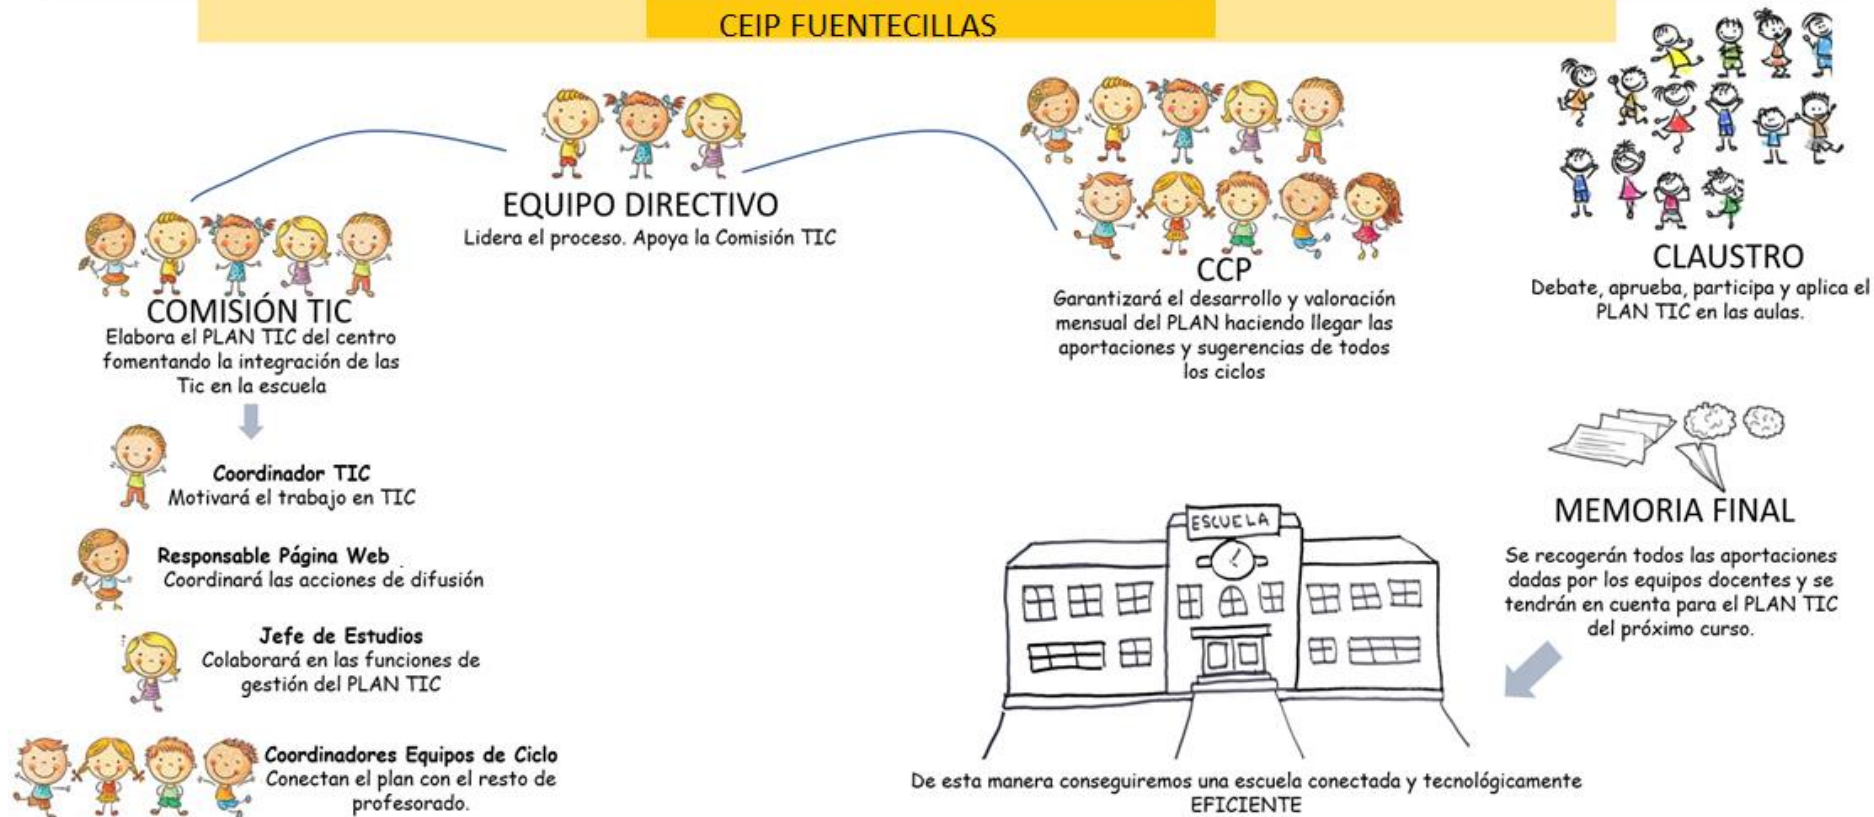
CEIP FUENTECILLAS

EQUIPO DIRECTIVO
Lidera el proceso. Apoya la Comisión TIC

COMISIÓN TIC
Elabora el PLAN TIC del centro fomentando la integración de las Tic en la escuela

Coordinador TIC
Motivará el trabajo en TIC

Responsable Página Web
Coordinará las acciones de difusión

Jefe de Estudios
Colaborará en las funciones de gestión del PLAN TIC

Coordinadores Equipos de Ciclo
Conectan el plan con el resto de profesorado.

CCP
Garantizará el desarrollo y valoración mensual del PLAN haciendo llegar las aportaciones y sugerencias de todos los ciclos

CLAUSTRO
Debate, aprueba, participa y aplica el PLAN TIC en las aulas.

MEMORIA FINAL
Se recogerán todos las aportaciones dadas por los equipos docentes y se tendrán en cuenta para el PLAN TIC del próximo curso.

ESCUELA

De esta manera conseguiremos una escuela conectada y tecnológicamente EFICIENTE